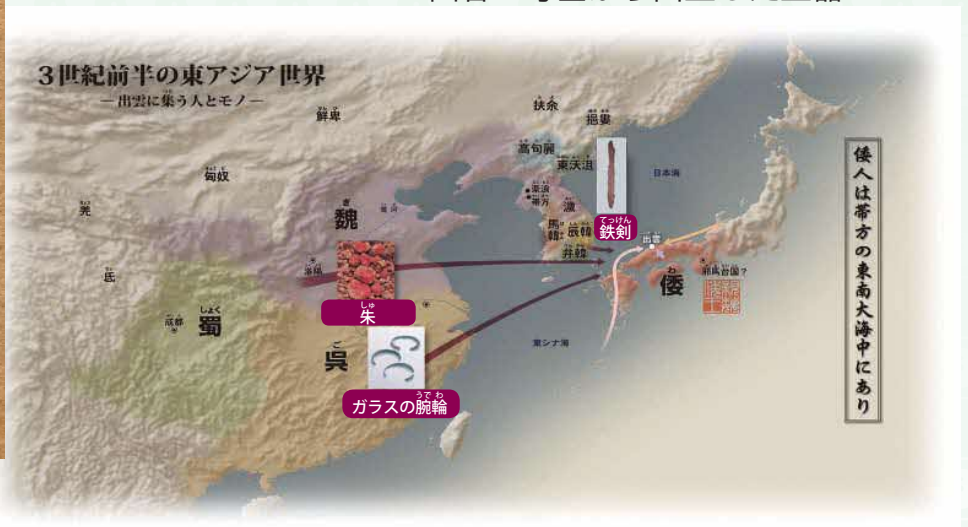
3世紀前半の東アジア世界
―出雲に集う人とモノ―

扶余
挹婁
鮮卑
高句麗
東沃沮
匈奴
日本海
羌
魏
楽浪
帯方
濊
馬韓
辰韓
弁韓
鉄剣
出雲
洛陽
氐
邪馬台国？
倭
朱
成都
蜀
呉
東シナ海
ガラスの腕輪

倭人は帯方の東南大海中にあり